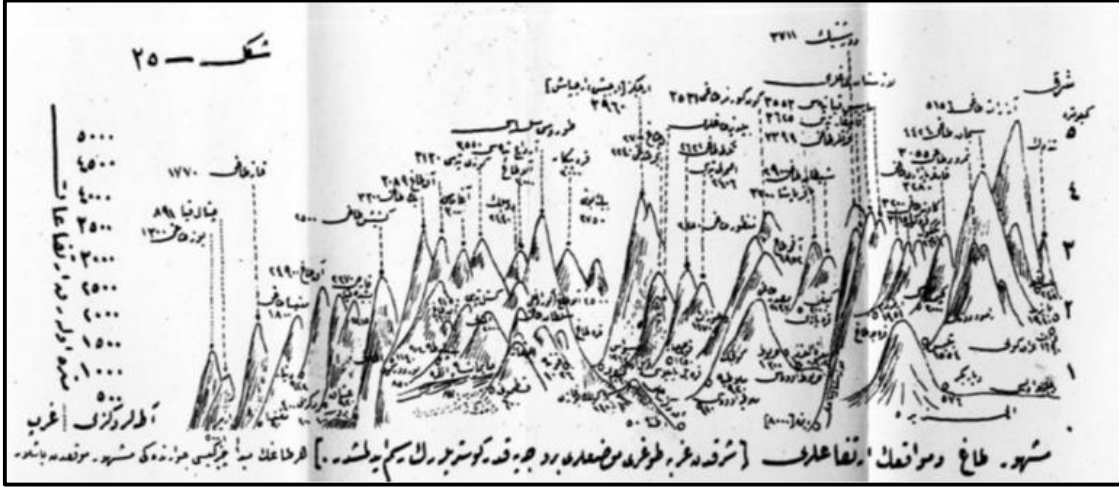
شكل — ٢٥

شرق

٥٠٠٠
٤٥٠٠
٤٠٠٠
٣٥٠٠
٣٠٠٠
٢٥٠٠
٢٠٠٠
١٥٠٠
١٠٠٠
٥٠٠

٥
٤
٣
٢
١

قازطاغ ١٧٧٠

آطلس دكزى | غرب

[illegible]

مشهور طاغ و موقعلك ارتفاعلرى [شرقدن غربه طوغرى موضعلرى برر برر قده كوستريورلكسم ايدلمشدر.] هر طاغلك يننده كى رقمى حوزه ده كى مشهور موقعده بولنور